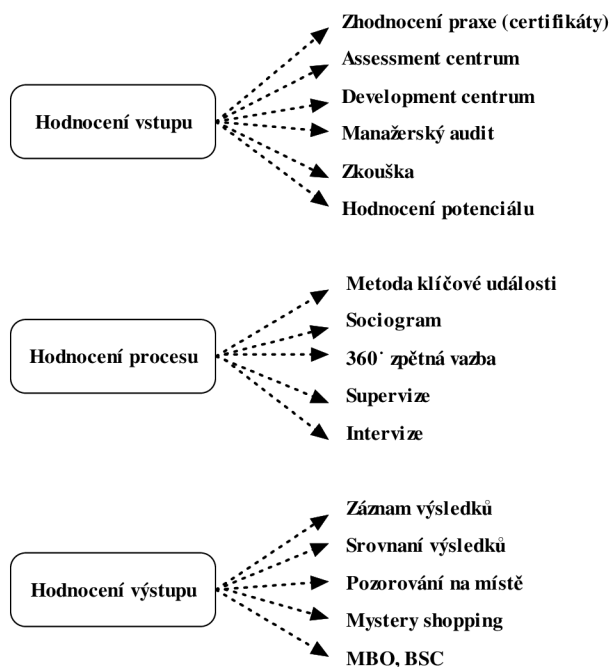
Hodnocení vstupu

Zhodnocení praxe (certifikáty)
Assessment centrum
Development centrum
Manažerský audit
Zkouška
Hodnocení potenciálu

Hodnocení procesu

Metoda klíčové události
Sociogram
360˚ zpětná vazba
Supervize
Intervize

Hodnocení výstupu

Záznam výsledků
Srovnaní výsledků
Pozorování na místě
Mystery shopping
MBO, BSC